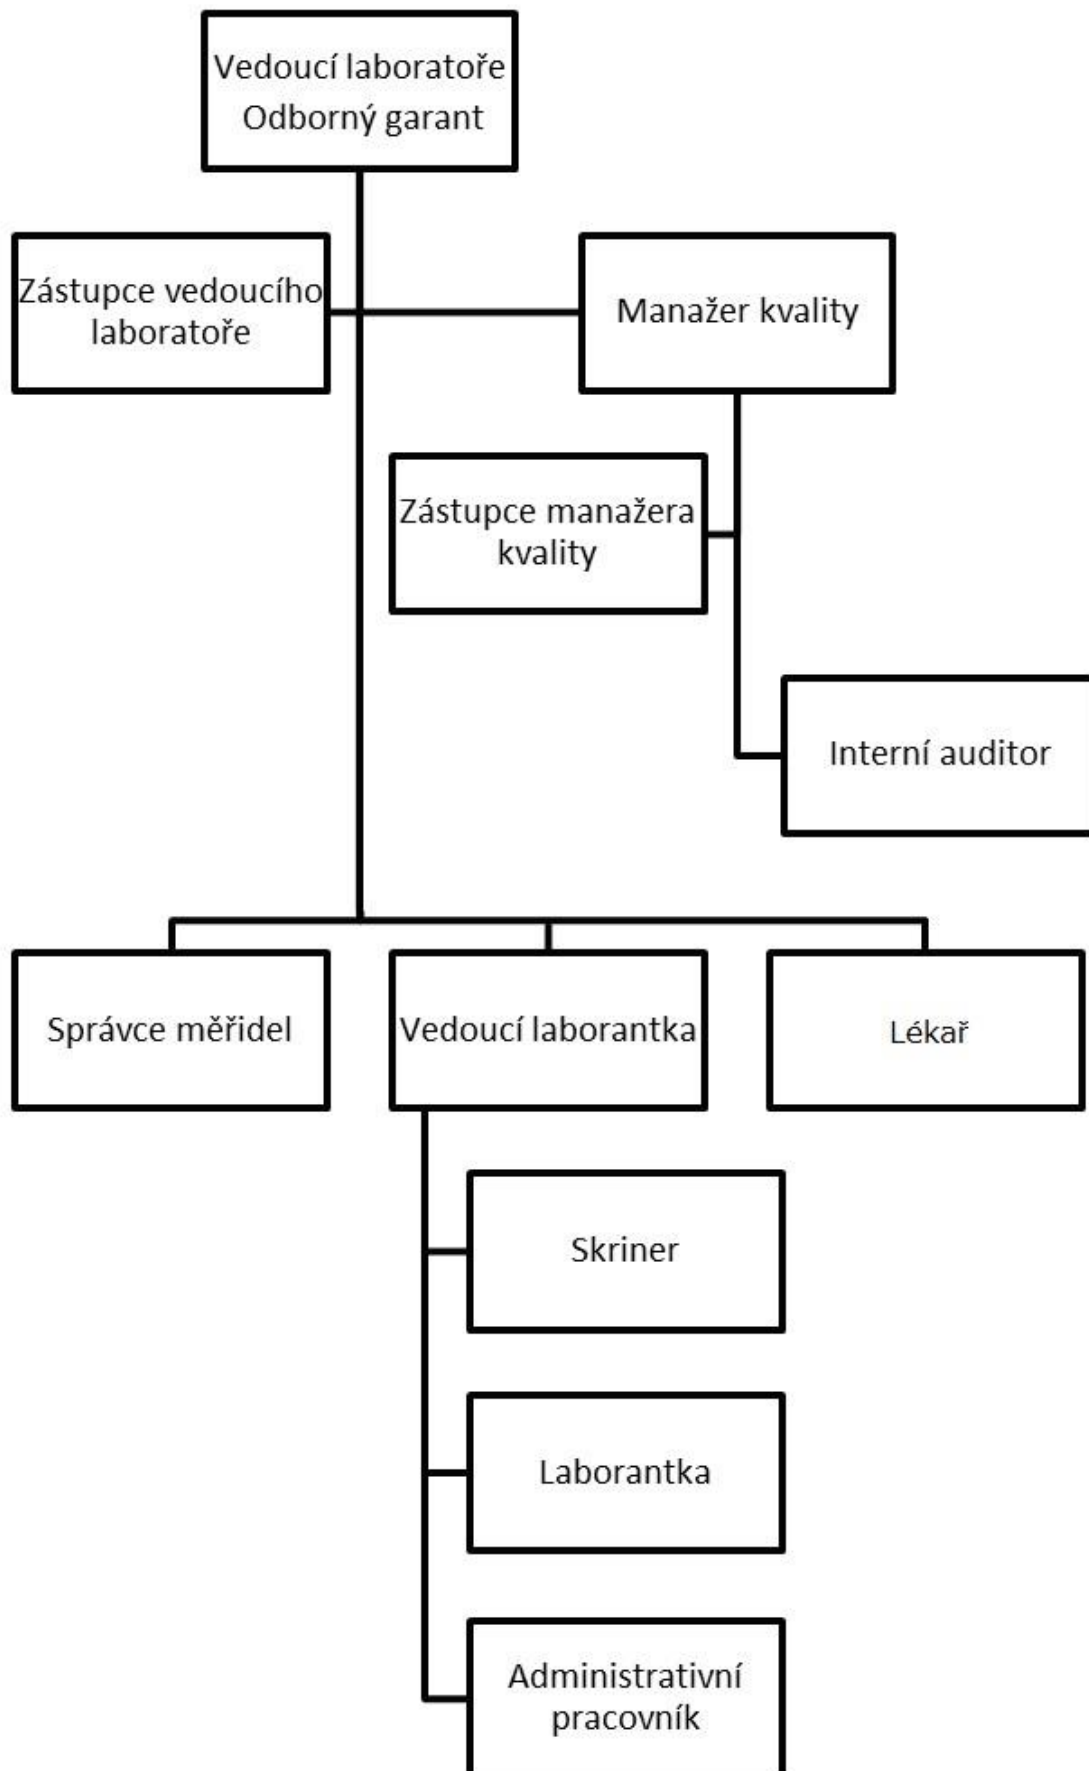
Vedoucí laboratoře
Odborný garant

Zástupce vedoucího laboratoře

Manažer kvality

Zástupce manažera kvality

Interní auditor

Správce měřidel

Vedoucí laborantka

Lékař

Skriner

Laborantka

Administrativní pracovník